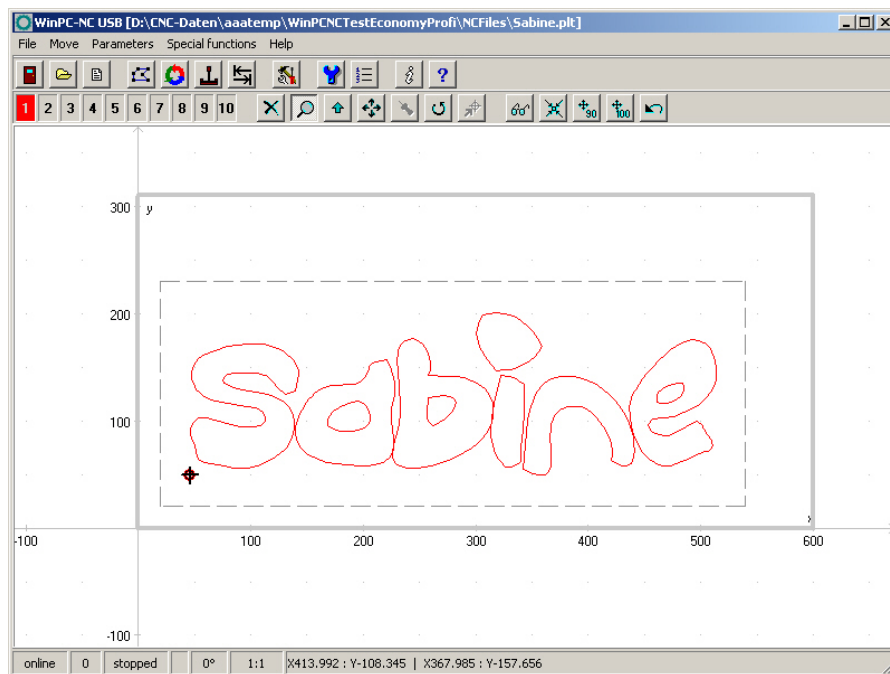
WinPC-NC USB [D:\CNC-Daten\aaatemp\WinPCNCTestEconomyProfi\NCFiles\Sabine.plt]

File Move Parameters Special functions Help

1 2 3 4 5 6 7 8 9 10

90 100

300 y

200

100

Sabine

-100 100 200 300 400 500 600

x

-100

online | 0 | stopped | | 0° | 1:1 | X413.992 : Y-108.345 | X367.985 : Y-157.656